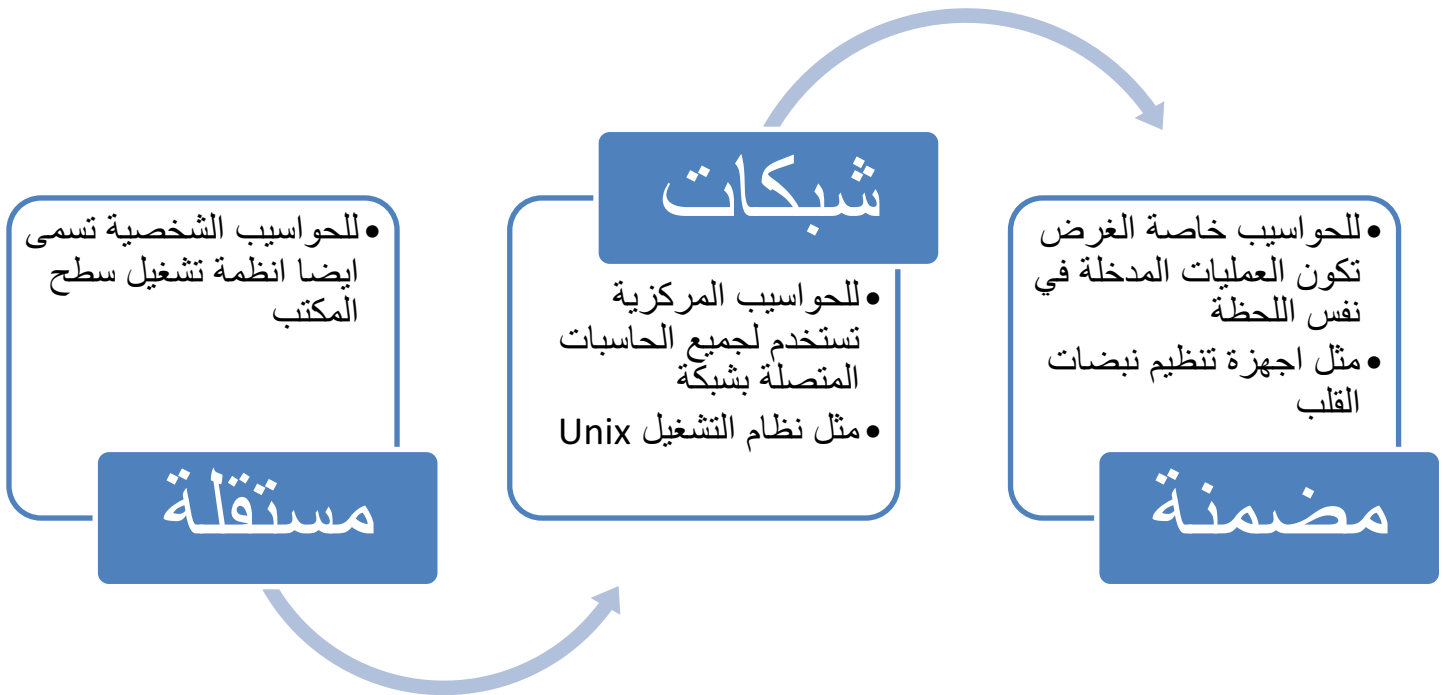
مضمنة

• للحواسيب خاصة الغرض تكون العمليات المدخلة في نفس اللحظة
• مثل اجهزة تنظيم نبضات القلب

شبكات

• للحواسيب المركزية تستخدم لجميع الحاسبات المتصلة بشبكة
• مثل نظام التشغيل Unix

مستقلة

• للحواسيب الشخصية تسمى ايضا انظمة تشغيل سطح المكتب